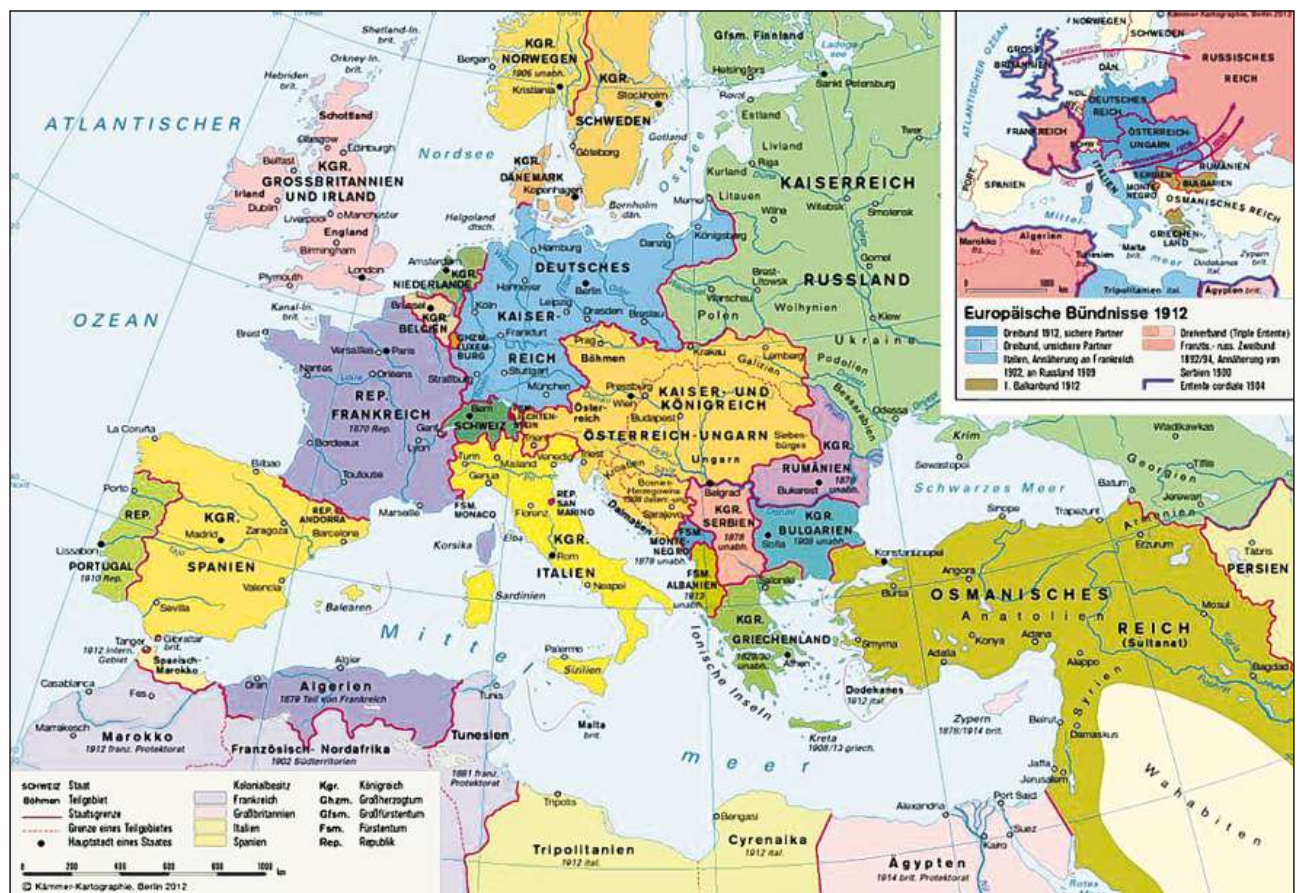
Shetland-In. brit.
Orkney-In. brit.
Hebriden brit.
ATLANTISCHER
OZEAN
Schottland
Glasgow
Edinburgh
Belfast
KGR. GROSSBRITANNIEN UND IRLAND
Irland
Dublin
Liverpool
Manchester
England
Birmingham
London
Plymouth
Kanal-In. brit.
Brest
Nordsee
Helgoland dtsch.
Bergen
KGR. NORWEGEN 1905 unabh.
Kristiania
KGR. SCHWEDEN
Stockholm
Gotland
Göteborg
KGR. DÄNEMARK
Kopenhagen
Bornholm dän.
Gfsm. Finnland
Helsingfors
Sankt Petersburg
Ladoga-see
Reval
Estland
Livland
Riga
Kurland
Memel
Litauen
Wilna
Witebsk
Smolensk
Twer
KAISERREICH RUSSLAND
Gomel
Brest-Litowsk
Warschau
Polen
Wolhynien
Kiew
Ukraine
Podolien
Bessarabien
Odessa
Krim
Sewastopol
Amsterdam
KGR. NIEDERLANDE
Brüssel
KGR. BELGIEN
GHZM. LUXEMBURG
Köln
Hamburg
Danzig
Königsberg
DEUTSCHES KAISER-REICH
Hannover
Berlin
Leipzig
Dresden
Breslau
Frankfurt
Stuttgart
München
Prag
Böhmen
Krakau
Galizien
Lemberg
Wien
Pressburg
Budapest
Österreich
KAISER- UND KÖNIGREICH ÖSTERREICH-UNGARN
Siebenbürgen
Ungarn
Triest
Versailles
Paris
Nantes
Orleans
Strassburg
REP. FRANKREICH 1870 Rep.
Bordeaux
Lyon
Genf
Bern
SCHWEIZ
LIECHTENSTEIN
Toulouse
Marseille
Turin
Mailand
Venedig
Genua
FSM. MONACO
Florenz
REP. SAN MARINO
Korsika
Elba
KGR. ITALIEN
Rom
Neapel
Sardinien
Palermo
Sizilien
Malta brit.
Ionische Inseln
Kroatien
Bosnien-Herzegowina
Sarajevo
Dalmatien
Belgrad
KGR. SERBIEN 1878 unabh.
MONTE-NEGRO 1878 unabh.
FSM. ALBANIEN 1912 unabh.
KGR. RUMÄNIEN 1878 unabh.
Bukarest
Donau
KGR. BULGARIEN 1908 unabh.
Sofia
Saloniki
Konstantinopel
KGR. GRIECHENLAND 1829/30 unabh.
Athen
Kreta 1908/13 griech.
Dodekanes 1912 ital.
La Coruña
Bilbao
Porto
REP. PORTUGAL 1910 Rep.
Lissabon
KGR. SPANIEN
Madrid
Zaragoza
REP. ANDORRA
Barcelona
Tajo
Valencia
Sevilla
Balearen
Gibraltar brit.
Tanger 1912 intern. Gebiet
Spanisch-Marokko
Casablanca
Fes
Marrakesch
Marokko 1912 franz. Protektorat
Oran
Algier
Algerien 1879 Teil von Frankreich
Französisch-Nordafrika 1902 Südterritorien
Tunis
Tunesien 1881 franz. Protektorat
Tripolis
Tripolitanien 1912 ital.
Bengasi
Cyrenaika 1912 ital.
Alexandria
Port Said
Suez
Kairo
Ägypten 1914 brit. Protektorat
Rotes Meer
Mittelmeer
Schwarzes Meer
Wladikawkas
Georgien
Tiflis
Batum
Jerewan
Armenien
Sinope
Trapezunt
Erzurum
Täbris
PERSIEN
Angora
Bursa
OSMANISCHES REICH (Sultanat)
Anatolien
Smyrna
Konya
Adana
Adalia
Aleppo
Mosul
Syrien
Bagdad
Zypern 1878/1914 brit.
Beirut
Damaskus
Jaffa
Jerusalem
Wahabiten

Kämmer-Kartographie, Berlin 2012
NORWEGEN
SCHWEDEN
GROSSBRITANNIEN
DÄN.
RUSSISCHES REICH
ATLANTISCHER OZEAN
NDL.
DEUTSCHES REICH
FRANKREICH
ÖSTERREICH-UNGARN
RUMÄNIEN
PORT.
SPANIEN
ITALIEN
MONTENEGRO
SERBIEN
BULGARIEN
OSMANISCHES REICH
GRIECHENLAND
Marokko frz.
Algerien
Tunesien
Malta brit.
Dodekanes ital.
Zypern brit.
Tripolitanien ital.
Ägypten brit.
Mittelmeer
Europäische Bündnisse 1912
Dreibund 1912, sichere Partner
Dreibund, unsichere Partner
Italien, Annäherung an Frankreich 1902, an Russland 1909
I. Balkanbund 1912
Dreiverband (Triple Entente)
Französ.-russ. Zweibund 1892/94, Annäherung von Serbien 1900
Entente cordiale 1904

SCHWEIZ Staat
Böhmen Teilgebiet
Staatsgrenze
Grenze eines Teilgebietes
Hauptstadt eines Staates
Kolonialbesitz
Frankreich
Großbritannien
Italien
Spanien
Kgr. Königreich
Ghzm. Großherzogtum
Gfsm. Großfürstentum
Fsm. Fürstentum
Rep. Republik
0 200 400 600 800 1000 km
© Kämmer-Kartographie, Berlin 2012